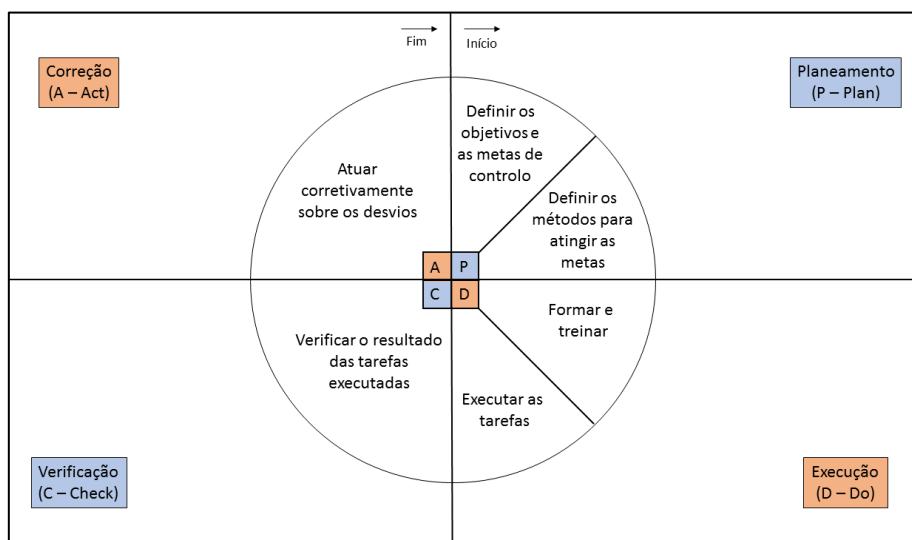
Fim

Início

Correção
(A – Act)

Planeamento
(P – Plan)

Definir os objetivos e as metas de controlo

Atuar corretivamente sobre os desvios

Definir os métodos para atingir as metas

A

P

C

D

Formar e treinar

Verificar o resultado das tarefas executadas

Executar as tarefas

Verificação
(C – Check)

Execução
(D – Do)